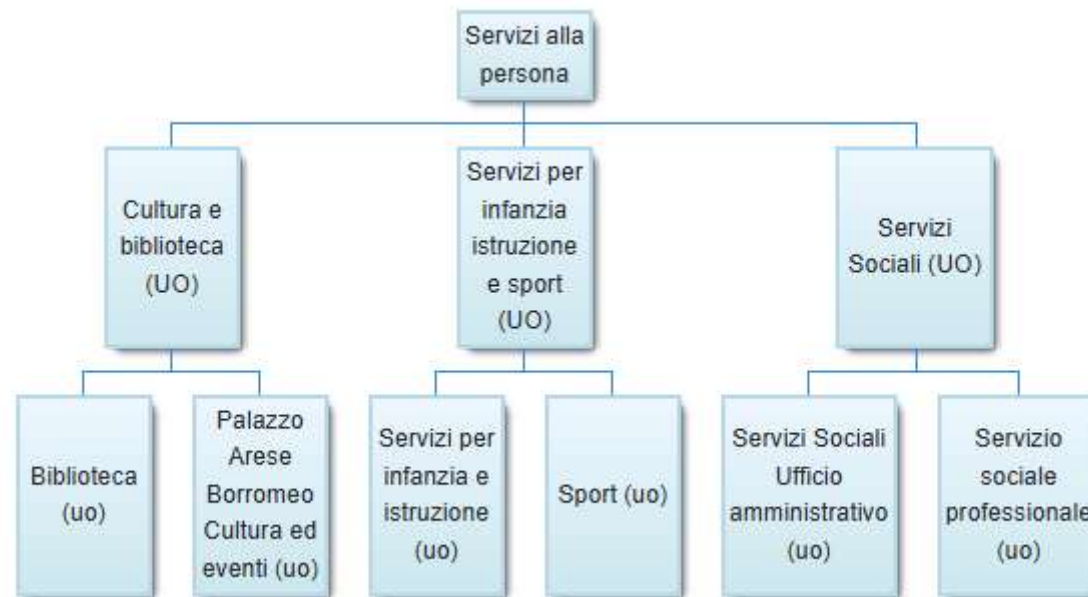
Servizi alla persona

Cultura e biblioteca (UO)

Servizi per infanzia istruzione e sport (UO)

Servizi Sociali (UO)

Biblioteca (uo)

Palazzo Arese Borromeo Cultura ed eventi (uo)

Servizi per infanzia e istruzione (uo)

Sport (uo)

Servizi Sociali Ufficio amministrativo (uo)

Servizio sociale professionale (uo)